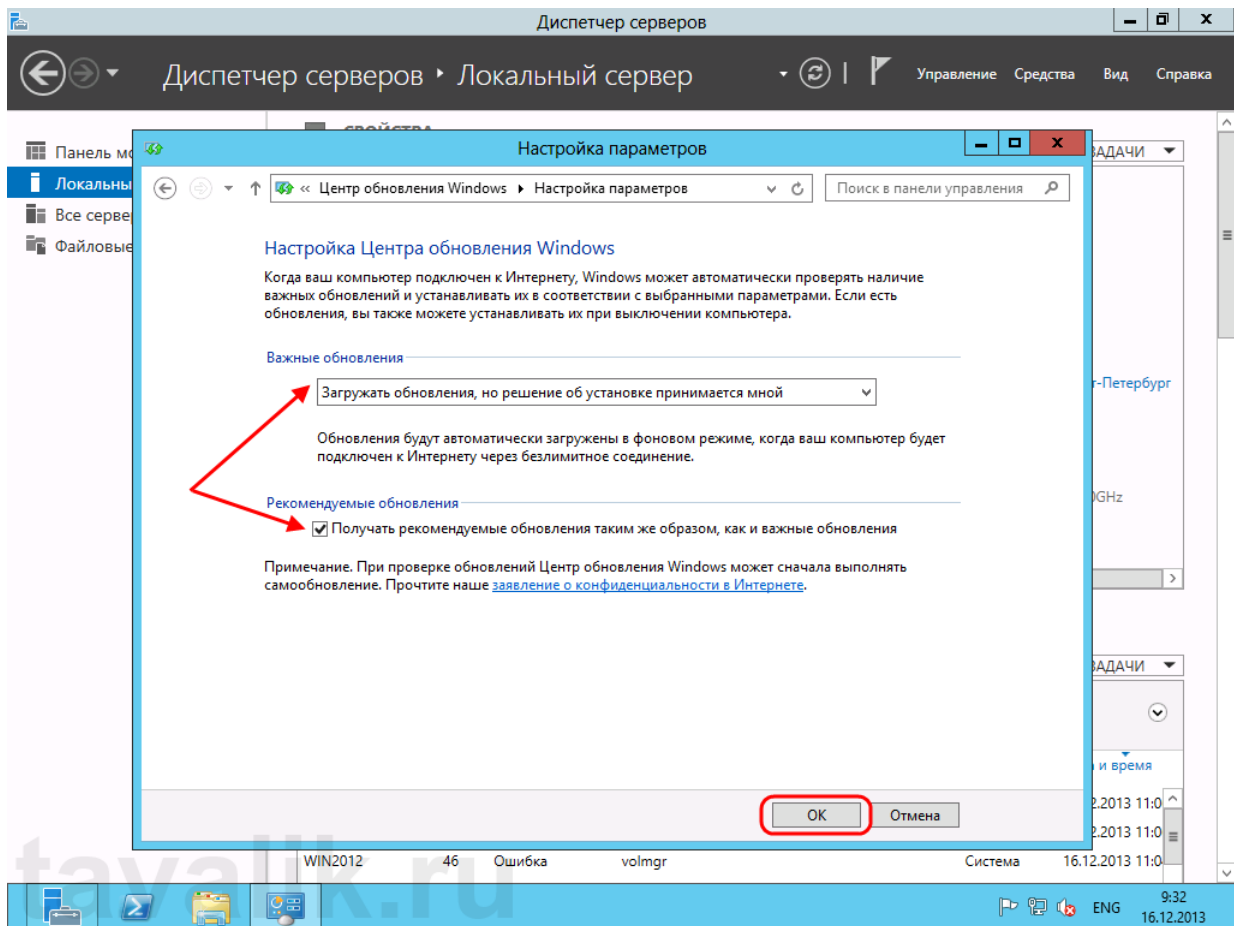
Диспетчер серверов

Диспетчер серверов ▸ Локальный сервер

Управление Средства Вид Справка

Панель мо
Локальны
Все сервер
Файловые

СВОЙСТВА

ЗАДАЧИ

Настройка параметров

« Центр обновления Windows ▸ Настройка параметров

Поиск в панели управления

Настройка Центра обновления Windows

Когда ваш компьютер подключен к Интернету, Windows может автоматически проверять наличие важных обновлений и устанавливать их в соответствии с выбранными параметрами. Если есть обновления, вы также можете устанавливать их при выключении компьютера.

Важные обновления

Загружать обновления, но решение об установке принимается мной

Обновления будут автоматически загружены в фоновом режиме, когда ваш компьютер будет подключен к Интернету через безлимитное соединение.

Рекомендуемые обновления

Получать рекомендуемые обновления таким же образом, как и важные обновления

Примечание. При проверке обновлений Центр обновления Windows может сначала выполнять самообновление. Прочтите наше заявление о конфиденциальности в Интернете.

OK Отмена

г-Петербург

GHz

ЗАДАЧИ

и время

12.2013 11:0
12.2013 11:0

WIN2012 46 Ошибка volmgr Система 16.12.2013 11:0

tavalik.ru

ENG 9:32 16.12.2013